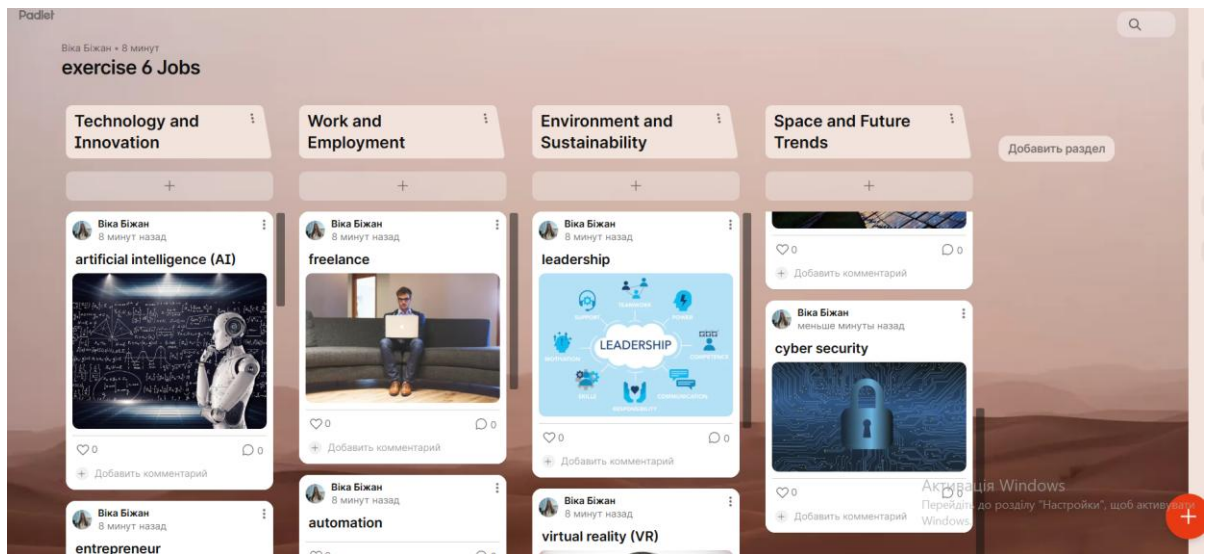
Padlet

Віка Біжан • 8 минут
exercise 6 Jobs

Technology and Innovation

Віка Біжан
8 минут назад
artificial intelligence (AI)

0
0
Добавить комментарий

Віка Біжан
8 минут назад
entrepreneur

Work and Employment

Віка Біжан
8 минут назад
freelance

0
0
Добавить комментарий

Віка Біжан
8 минут назад
automation

Environment and Sustainability

Віка Біжан
8 минут назад
leadership

SUPPORT
TEAMWORK
POWER
MOTIVATION
LEADERSHIP
COMPETENCE
SKILLS
RESPONSIBILITY
COMMUNICATION

0
0
Добавить комментарий

Віка Біжан
8 минут назад
virtual reality (VR)

Space and Future Trends

0
0
Добавить комментарий

Віка Біжан
меньше минуты назад
cyber security

0
0
Добавить комментарий

Добавить раздел

Активація Windows
Перейдіть до розділу "Настройки", щоб активувати Windows.